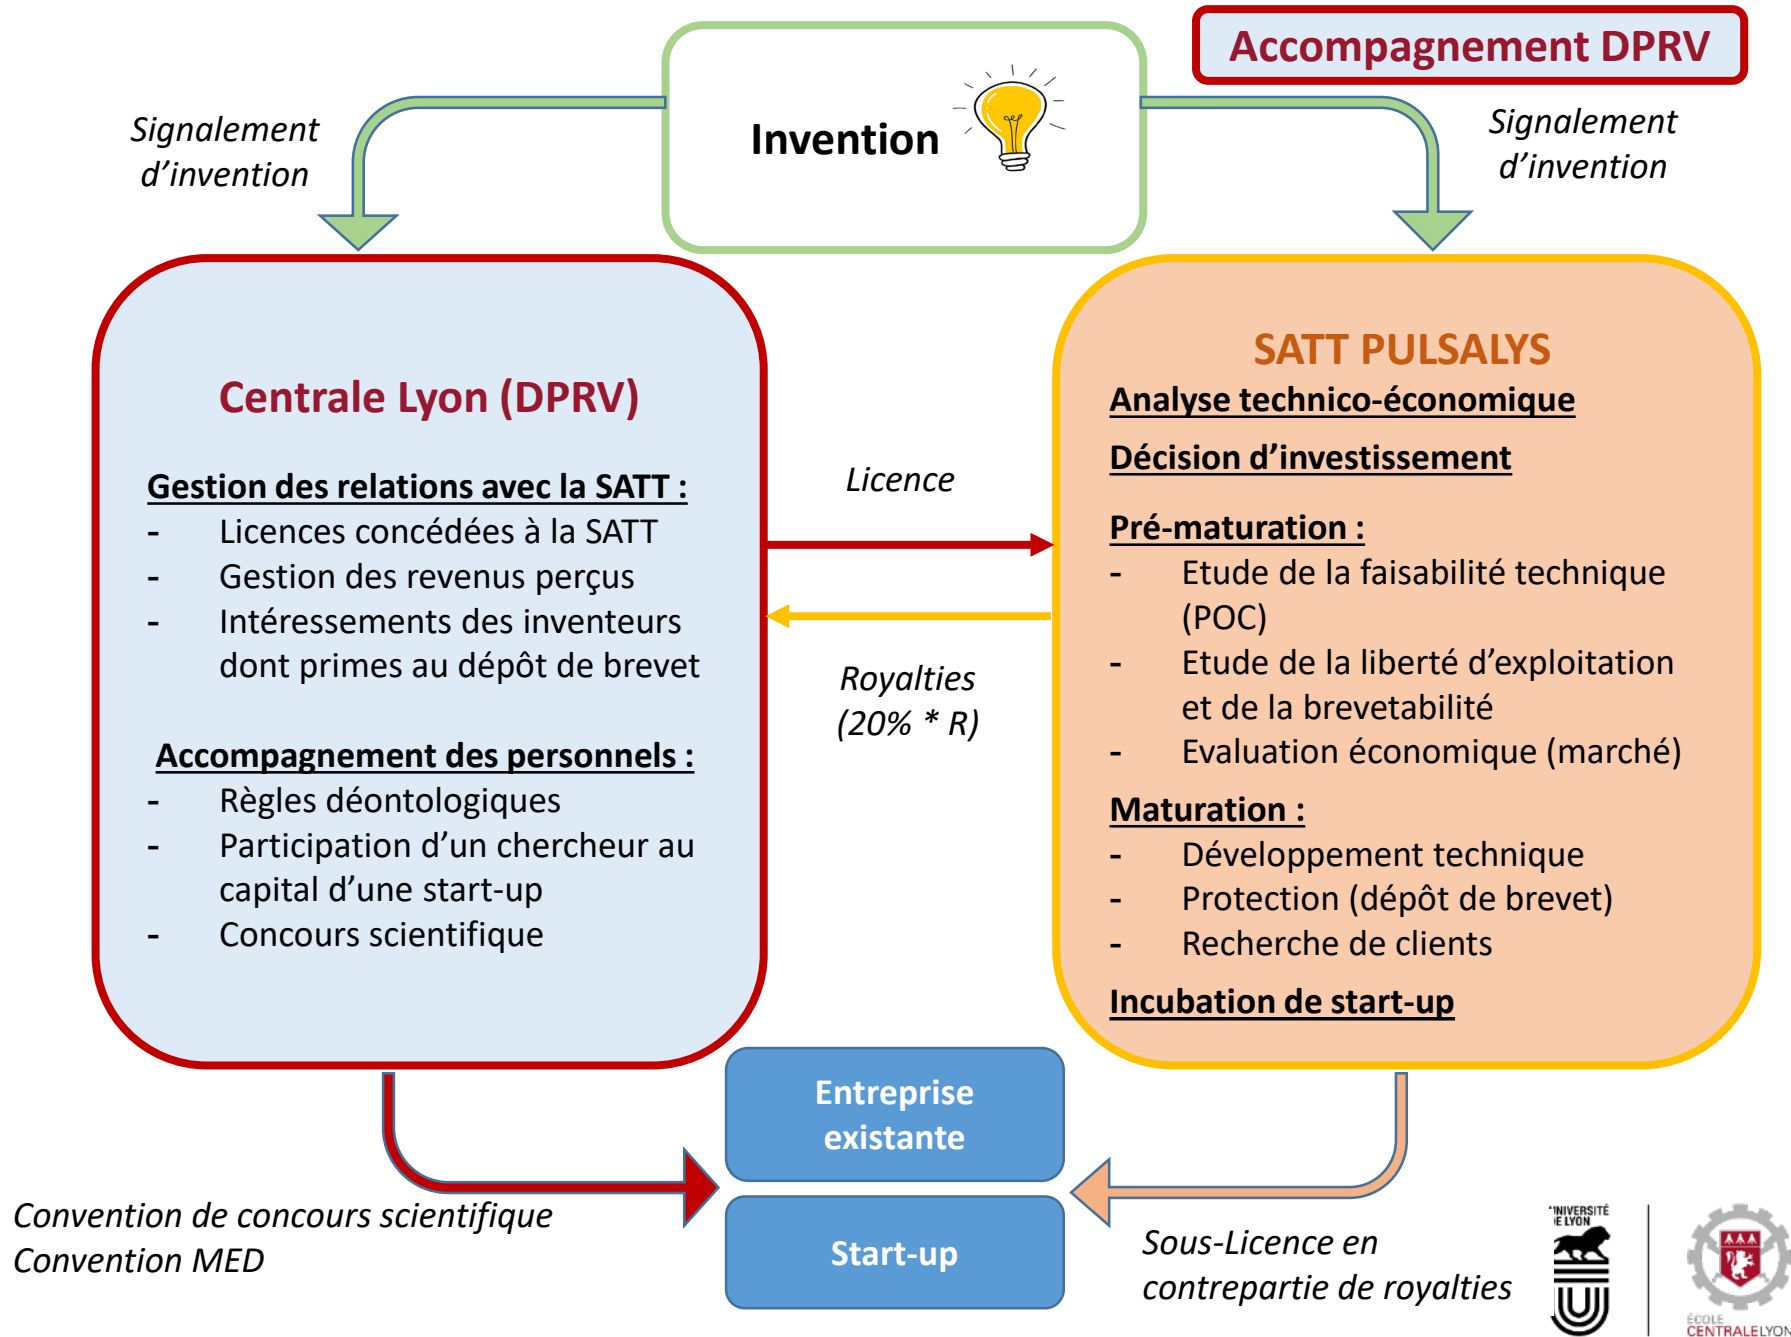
Accompagnement DPRV

Invention

Signalement d'invention

Signalement d'invention

Centrale Lyon (DPRV)

Gestion des relations avec la SATT :
- Licences concédées à la SATT
- Gestion des revenus perçus
- Intéressements des inventeurs dont primes au dépôt de brevet

Accompagnement des personnels :
- Règles déontologiques
- Participation d'un chercheur au capital d'une start-up
- Concours scientifique

Licence

Royalties (20% * R)

SATT PULSALYS
Analyse technico-économique

Décision d'investissement

Pré-maturation :
- Etude de la faisabilité technique (POC)
- Etude de la liberté d'exploitation et de la brevetabilité
- Evaluation économique (marché)

Maturation :
- Développement technique
- Protection (dépôt de brevet)
- Recherche de clients

Incubation de start-up

Entreprise existante

Start-up

Convention de concours scientifique
Convention MED

Sous-Licence en contrepartie de royalties

UNIVERSITÉ DE LYON

ÉCOLE CENTRALELYON